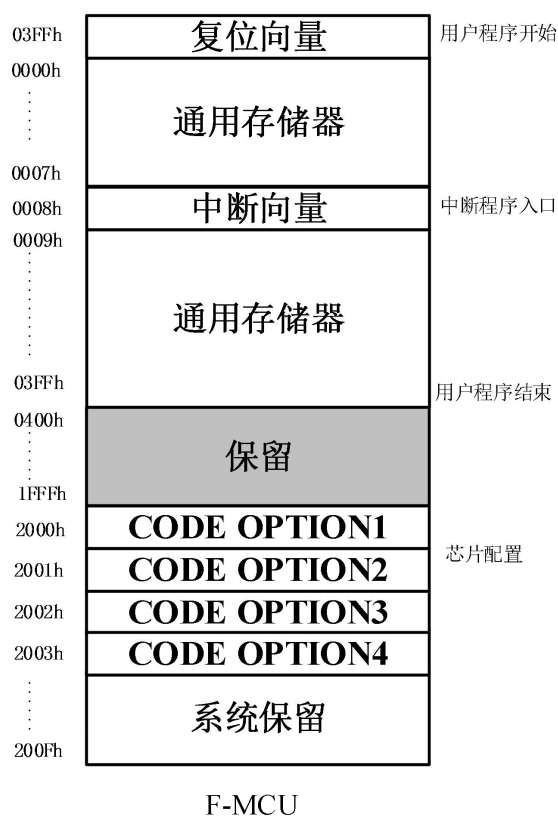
03FFh 复位向量 用户程序开始

0000h
通用存储器
0007h

0008h 中断向量 中断程序入口

0009h
通用存储器
03FFh 用户程序结束

0400h
保留
1FFFh

2000h CODE OPTION1
2001h CODE OPTION2
2002h CODE OPTION3
2003h CODE OPTION4
芯片配置

系统保留
200Fh

F-MCU